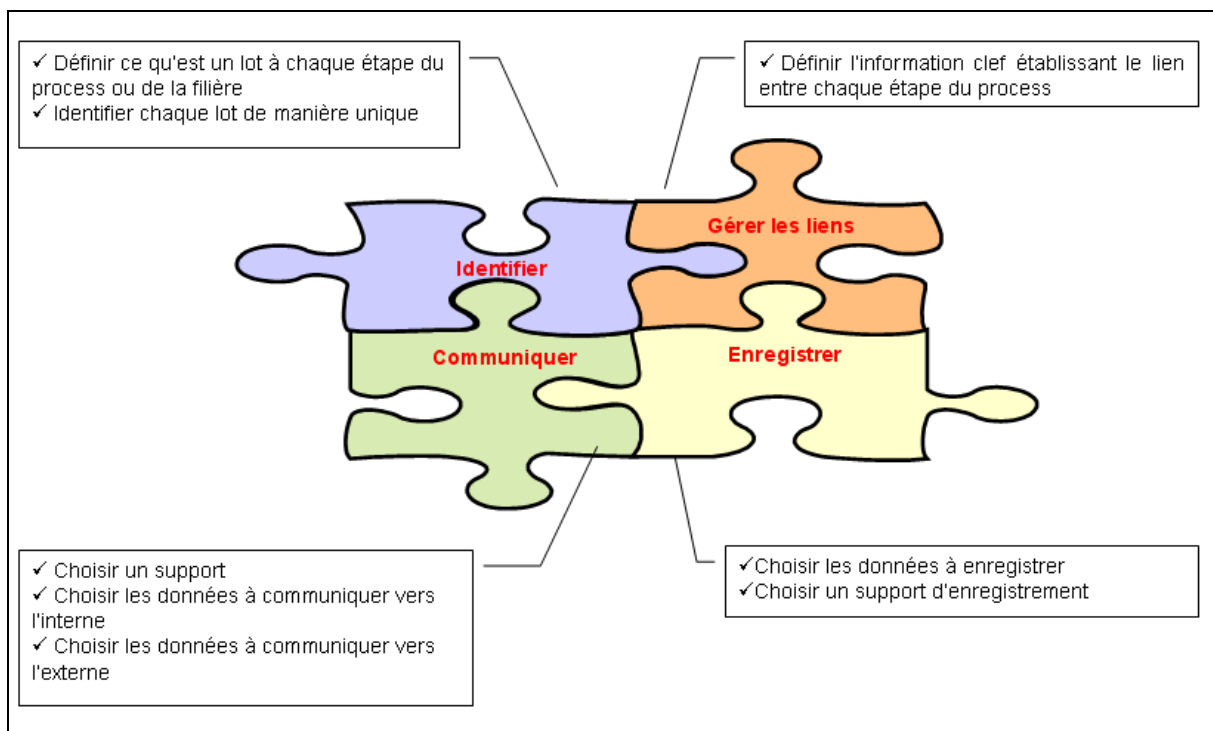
✓ Définir ce qu'est un lot à chaque étape du process ou de la filière
✓ Identifier chaque lot de manière unique

✓ Définir l'information clef établissant le lien entre chaque étape du process

Gérer les liens

Identifier

Communiquer

Enregistrer

✓ Choisir un support
✓ Choisir les données à communiquer vers l'interne
✓ Choisir les données à communiquer vers l'externe

✓Choisir les données à enregistrer
✓Choisir un support d'enregistrement